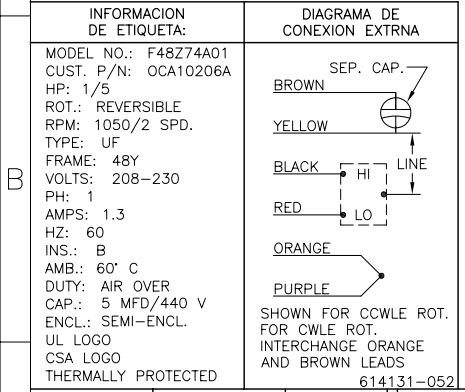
B

INFORMACION DE ETIQUETA:

MODEL NO.: F48Z74A01
CUST. P/N: OCA10206A
HP: 1/5
ROT.: REVERSIBLE
RPM: 1050/2 SPD.
TYPE: UF
FRAME: 48Y
VOLTS: 208–230
PH: 1
AMPS: 1.3
HZ: 60
INS.: B
AMB.: 60° C
DUTY: AIR OVER
CAP.: 5 MFD/440 V
ENCL.: SEMI–ENCL.
UL LOGO
CSA LOGO
THERMALLY PROTECTED

DIAGRAMA DE CONEXION EXTRNA

SEP. CAP.
BROWN
YELLOW
BLACK
HI
LINE
RED
LO
ORANGE
PURPLE

SHOWN FOR CCWLE ROT. FOR CWLE ROT. INTERCHANGE ORANGE AND BROWN LEADS

614131–052